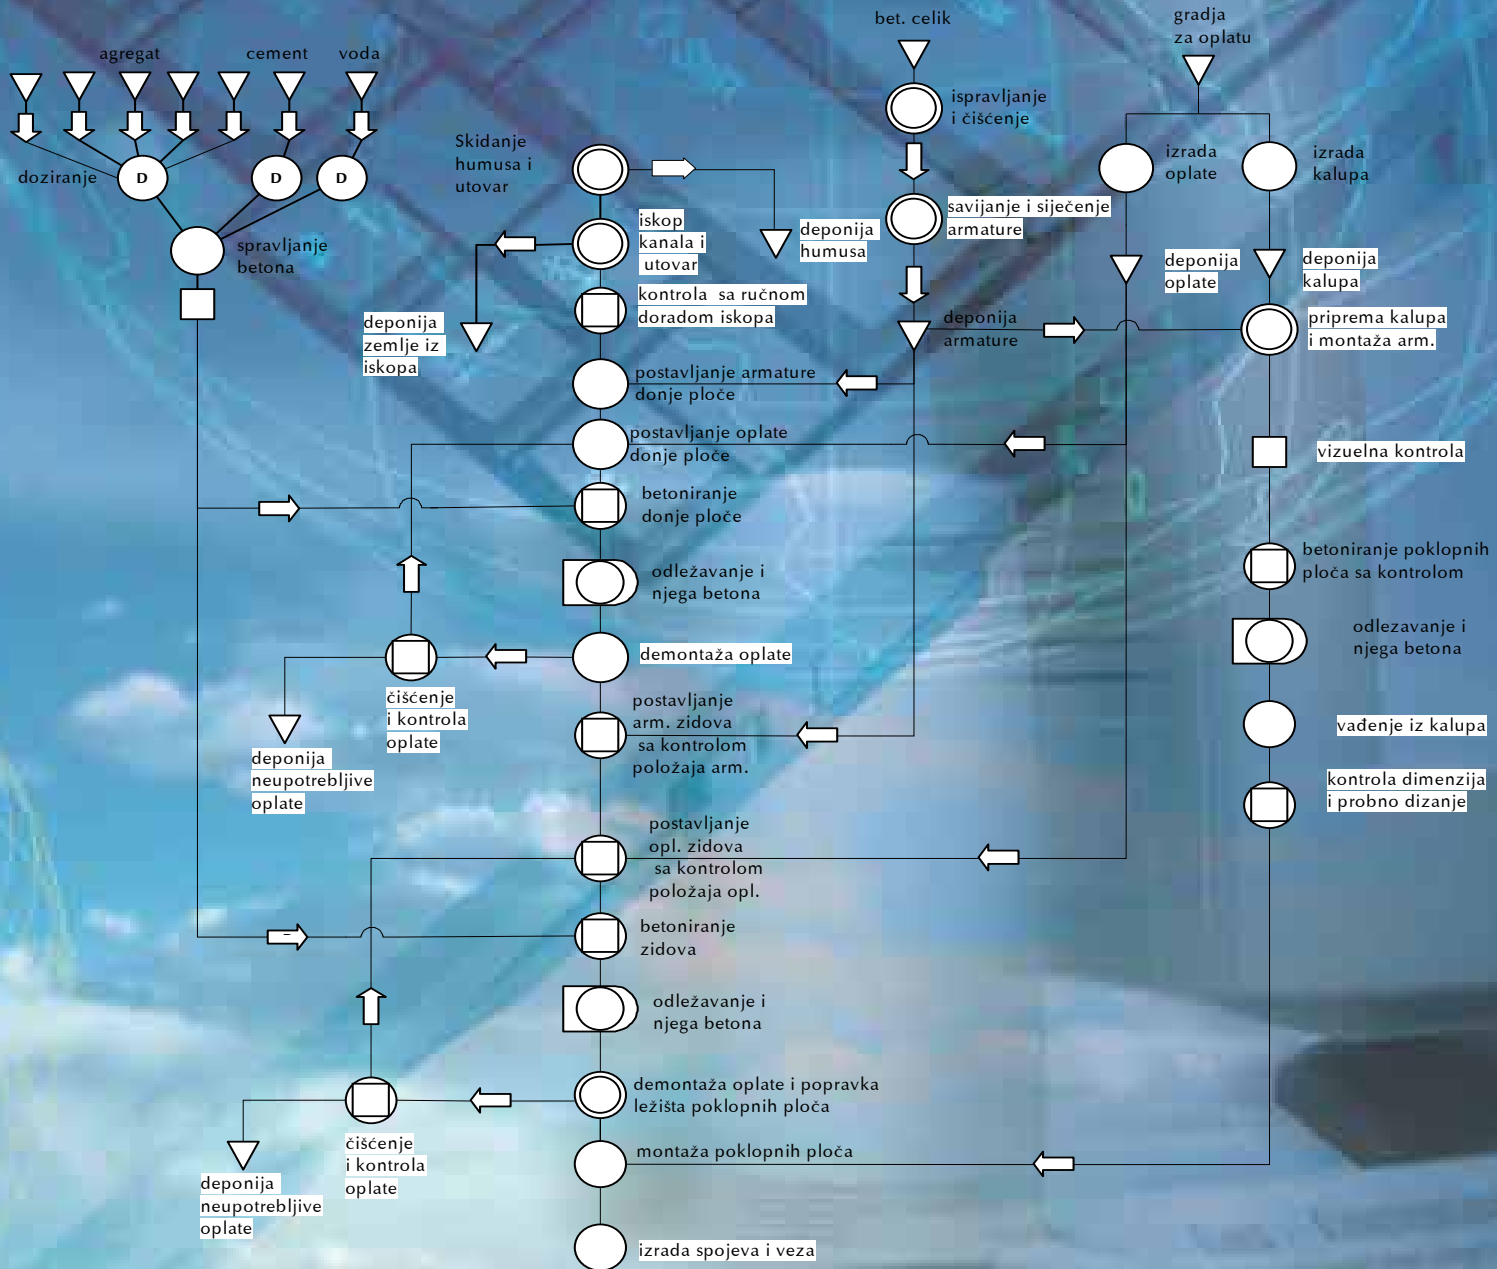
bet. celik

gradja za oplatu

agregat

cement

voda

doziranje

D

D

D

spravljanje betona

Skidanje humusa i utovar

ispravljanje i čišćenje

izrada oplate

izrada kalupa

iskop kanala i utovar

deponija humusa

savijanje i siječenje armature

deponija oplate

deponija kalupa

kontrola sa ručnom doradom iskopa

deponija zemlje iz iskopa

deponija armature

priprema kalupa i montaža arm.

postavljanje armature donje ploče

postavljanje oplate donje ploče

vizuelna kontrola

betoniranje donje ploče

betoniranje poklopnih ploča sa kontrolom

odležavanje i njega betona

odlezavanje i njega betona

demontaža oplate

čišćenje i kontrola oplate

vađenje iz kalupa

deponija neupotrebljive oplate

postavljanje arm. zidova sa kontrolom položaja arm.

kontrola dimenzija i probno dizanje

postavljanje opl. zidova sa kontrolom položaja opl.

betoniranje zidova

odležavanje i njega betona

demontaža oplate i popravka ležišta poklopnih ploča

čišćenje i kontrola oplate

montaža poklopnih ploča

deponija neupotrebljive oplate

izrada spojeva i veza